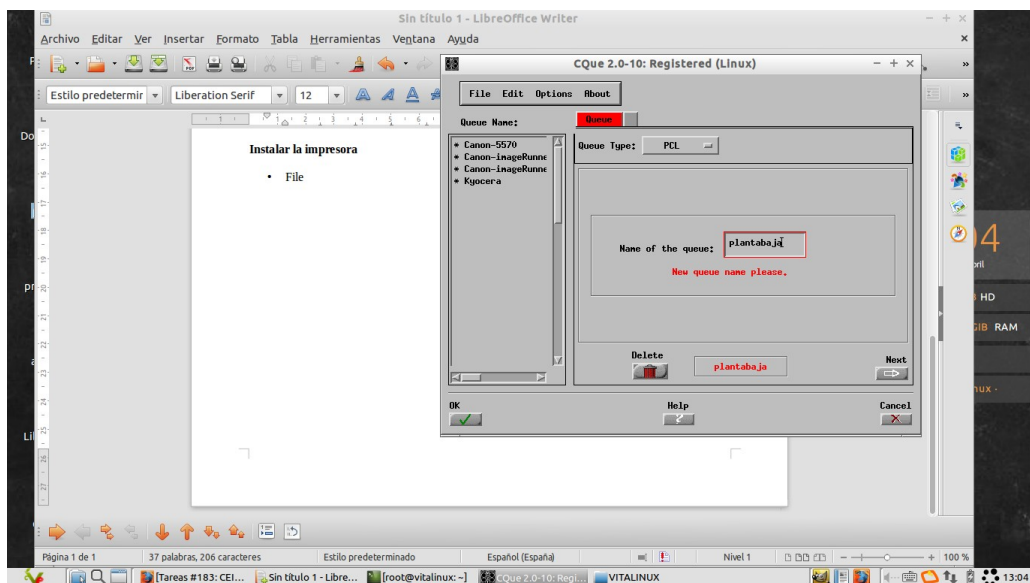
Sin título 1 - LibreOffice Writer

Archivo Editar Ver Insertar Formato Tabla Herramientas Ventana Ayuda

Estilo predetermir Liberation Serif 12

Instalar la impresora

• File

CQue 2.0-10: Registered (Linux)

File Edit Options About

Queue Name:

Queue

* Canon-5570
* Canon-imageRunne
* Canon-imageRunne
* Kyocera

Queue Type: PCL

Name of the queue: plantabaja

New queue name please.

Delete

plantabaja

Next

OK

Help

Cancel

Do

pr

Li

04

HD

GIB RAM

nux -

Página 1 de 1 37 palabras, 206 caracteres Estilo predeterminado Español (España) Nivel 1 100 %

[Tareas #183: CEI... Sin título 1 - Libre... [root@vitalinux: ~] CQue 2.0-10: Regi... VITALINUX

13:04